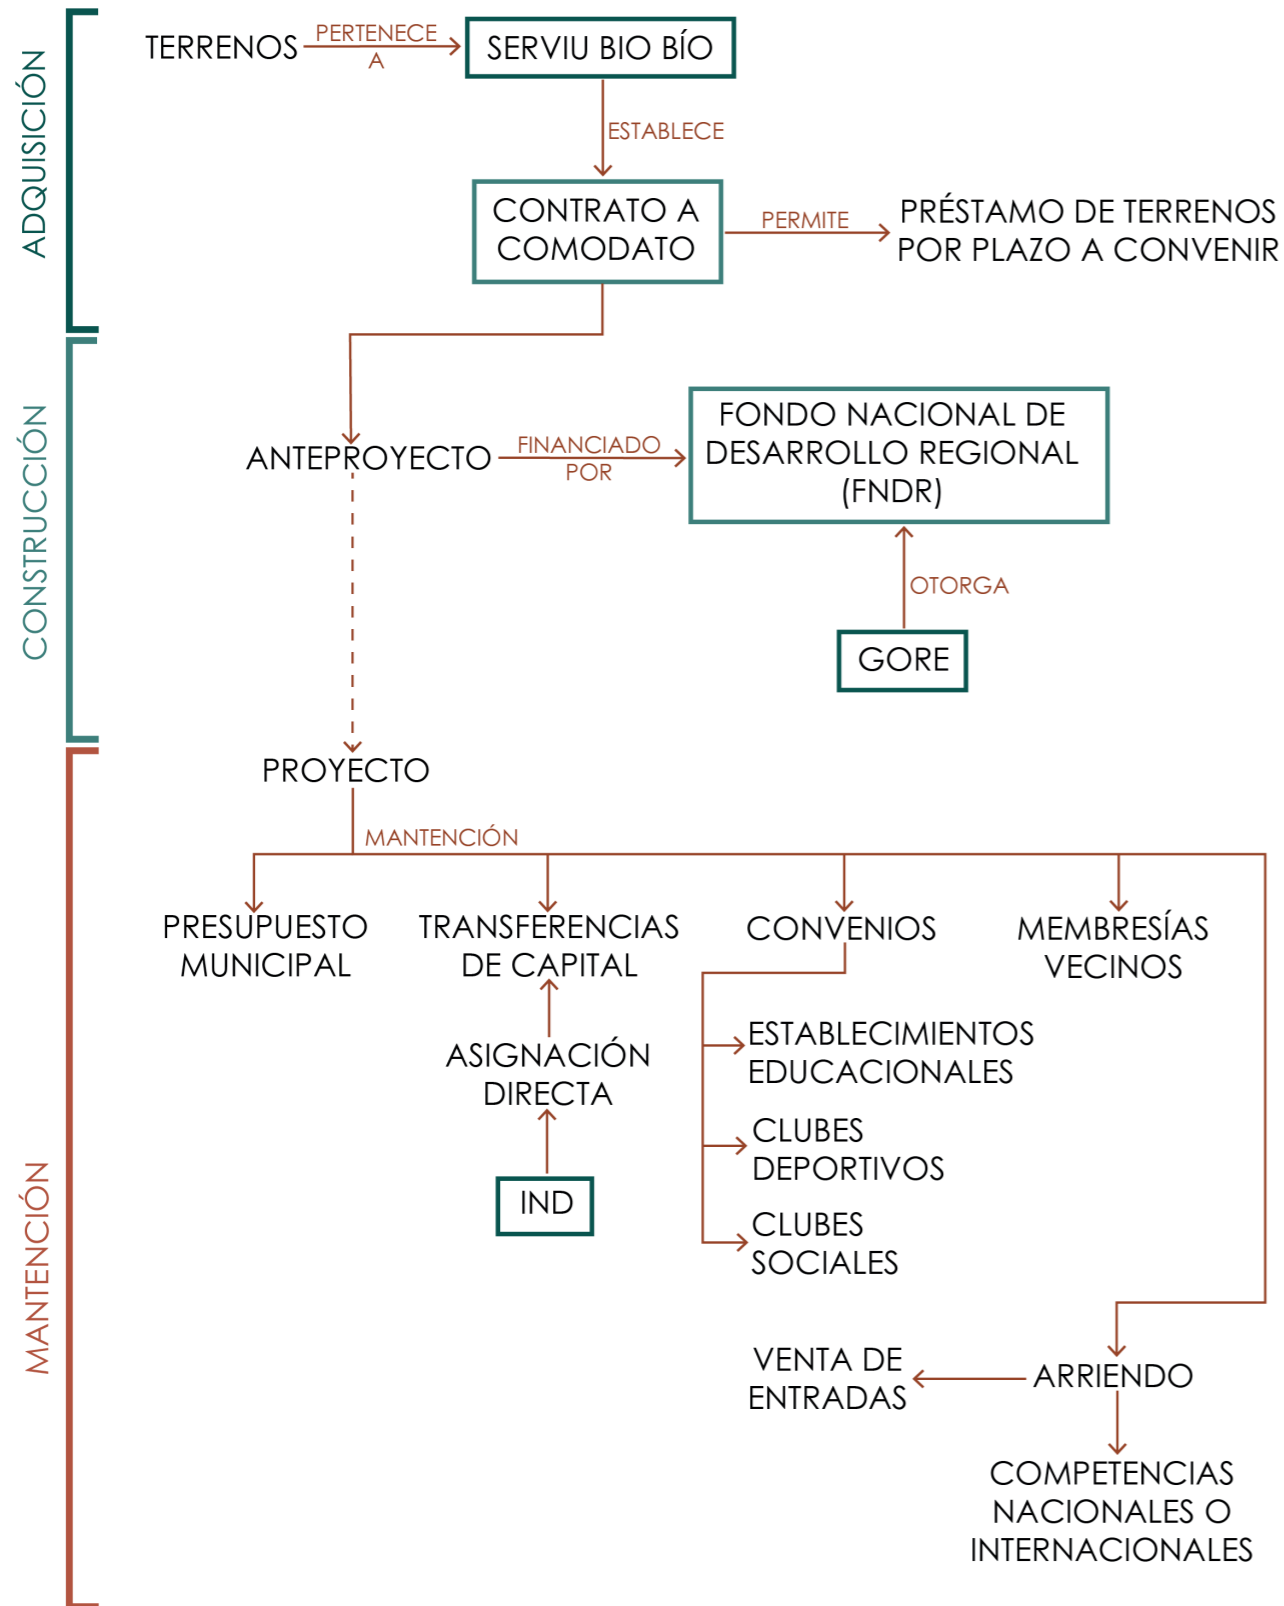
ADQUISICIÓN

TERRENOS PERTENECE A SERVIU BIO BÍO

ESTABLECE

CONTRATO A COMODATO PERMITE PRÉSTAMO DE TERRENOS POR PLAZO A CONVENIR

CONSTRUCCIÓN

ANTEPROYECTO FINANCIADO POR FONDO NACIONAL DE DESARROLLO REGIONAL (FNDR)

OTORGA

GORE

MANTENCIÓN

PROYECTO

MANTENCIÓN

PRESUPUESTO MUNICIPAL

TRANSFERENCIAS DE CAPITAL

ASIGNACIÓN DIRECTA

IND

CONVENIOS

ESTABLECIMIENTOS EDUCACIONALES

CLUBES DEPORTIVOS

CLUBES SOCIALES

MEMBRESÍAS VECINOS

VENTA DE ENTRADAS

ARRIENDO

COMPETENCIAS NACIONALES O INTERNACIONALES